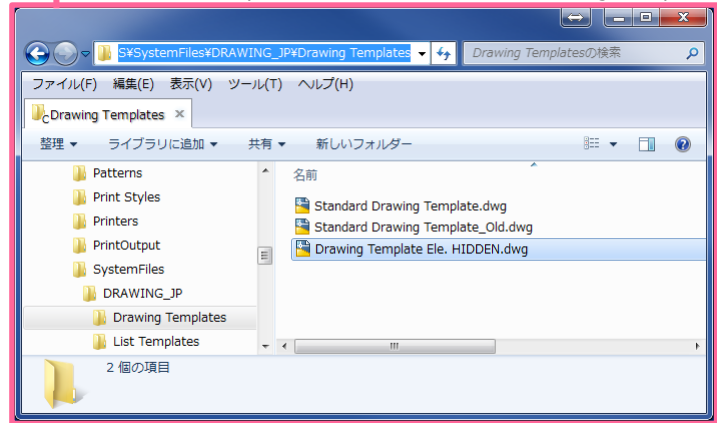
S¥SystemFiles¥DRAWING_JP¥Drawing Templates

Drawing Templatesの検索

ファイル(F) 編集(E) 表示(V) ツール(T) ヘルプ(H)

Drawing Templates ×

整理 ▾ ライブラリに追加 ▾ 共有 ▾ 新しいフォルダー

Patterns
Print Styles
Printers
PrintOutput
SystemFiles
DRAWING_JP
Drawing Templates
List Templates

名前

Standard Drawing Template.dwg
Standard Drawing Template_Old.dwg
Drawing Template Ele. HIDDEN.dwg

2 個の項目